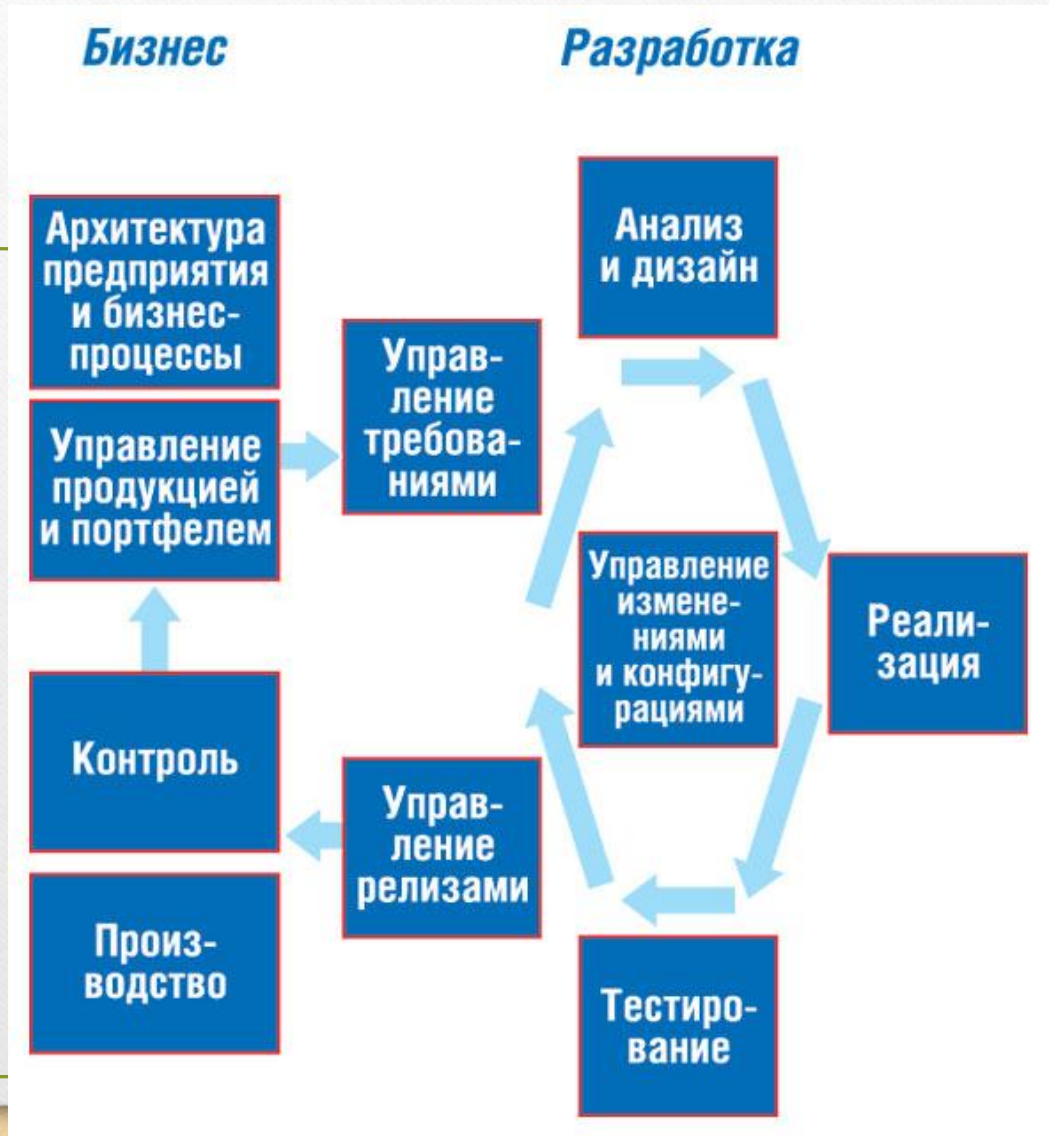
Бизнес

Разработка

Архитектура предприятия и бизнес-процессы

Управление продукцией и портфелем

Контроль

Производство

Управление требованиями

Управление релизами

Анализ и дизайн

Управление изменениями и конфигурациями

Реализация

Тестирование